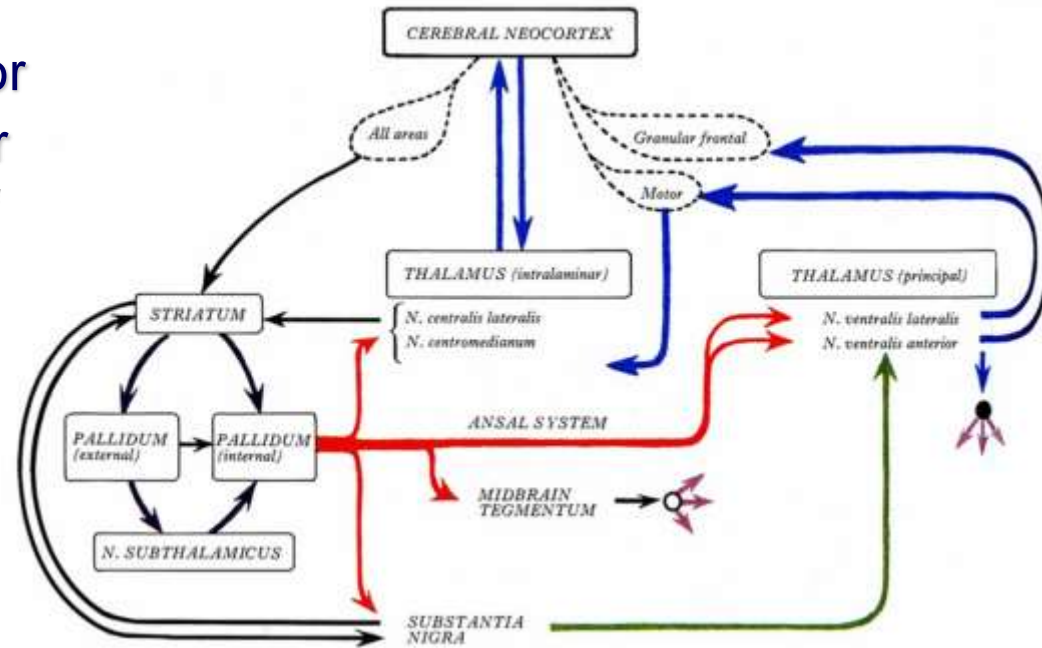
or
r

CEREBRAL NEOCORTEX

All areas

Granular frontal

Motor

THALAMUS (intralaminar)

THALAMUS (principal)

STRIATUM

N. centralis lateralis
N. centromedianum

N. ventralis lateralis
N. ventralis anterior

PALLIDUM (external)

PALLIDUM (internal)

ANSAL SYSTEM

MIDBRAIN TEGMENTUM

N. SUBTHALAMICUS

SUBSTANTIA NIGRA